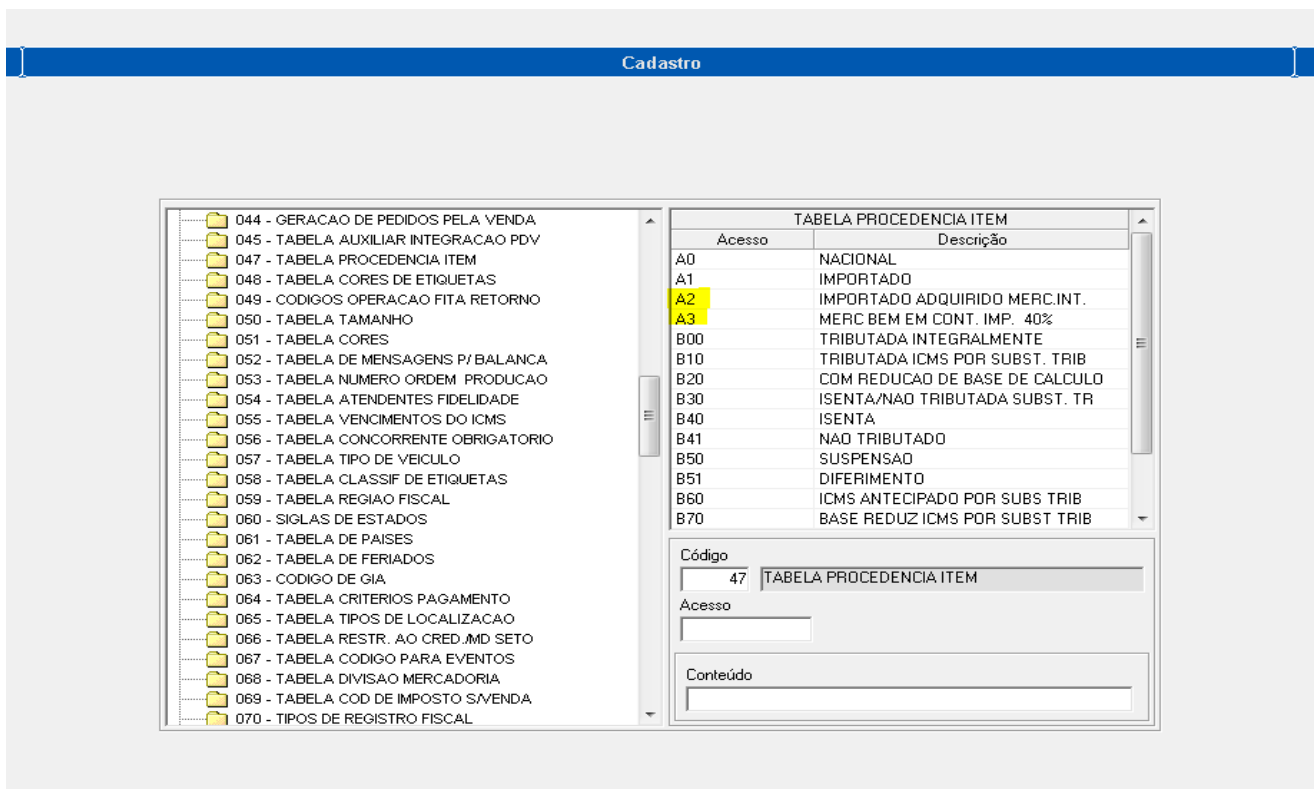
Cadastro

044 - GERACAO DE PEDIDOS PELA VENDA
045 - TABELA AUXILIAR INTEGRACAO PDV
047 - TABELA PROCEDENCIA ITEM
048 - TABELA CORES DE ETIQUETAS
049 - CODIGOS OPERACAO FITA RETORNO
050 - TABELA TAMANHO
051 - TABELA CORES
052 - TABELA DE MENSAGENS P/ BALANCA
053 - TABELA NUMERO ORDEM PRODUCAO
054 - TABELA ATENDENTES FIDELIDADE
055 - TABELA VENCIMENTOS DO ICMS
056 - TABELA CONCORRENTE OBRIGATORIO
057 - TABELA TIPO DE VEICULO
058 - TABELA CLASSIF DE ETIQUETAS
059 - TABELA REGIAO FISCAL
060 - SIGLAS DE ESTADOS
061 - TABELA DE PAISES
062 - TABELA DE FERIADOS
063 - CODIGO DE GIA
064 - TABELA CRITERIOS PAGAMENTO
065 - TABELA TIPOS DE LOCALIZACAO
066 - TABELA RESTR. AO CRED./MD SETO
067 - TABELA CODIGO PARA EVENTOS
068 - TABELA DIVISAO MERCADORIA
069 - TABELA COD DE IMPOSTO S/VENDA
070 - TIPOS DE REGISTRO FISCAL

TABELA PROCEDENCIA ITEM

| Acesso | Descrição |
|---|---|
| A0 | NACIONAL |
| A1 | IMPORTADO |
| A2 | IMPORTADO ADQUIRIDO MERC.INT. |
| A3 | MERC BEM EM CONT. IMP. 40% |
| B00 | TRIBUTADA INTEGRALMENTE |
| B10 | TRIBUTADA ICMS POR SUBST. TRIB |
| B20 | COM REDUCAO DE BASE DE CALCULO |
| B30 | ISENTA/NAO TRIBUTADA SUBST. TR |
| B40 | ISENTA |
| B41 | NAO TRIBUTADO |
| B50 | SUSPENSAO |
| B51 | DIFERIMENTO |
| B60 | ICMS ANTECIPADO POR SUBS TRIB |
| B70 | BASE REDUZ ICMS POR SUBST TRIB |

Código
47 TABELA PROCEDENCIA ITEM
Acesso
Conteúdo